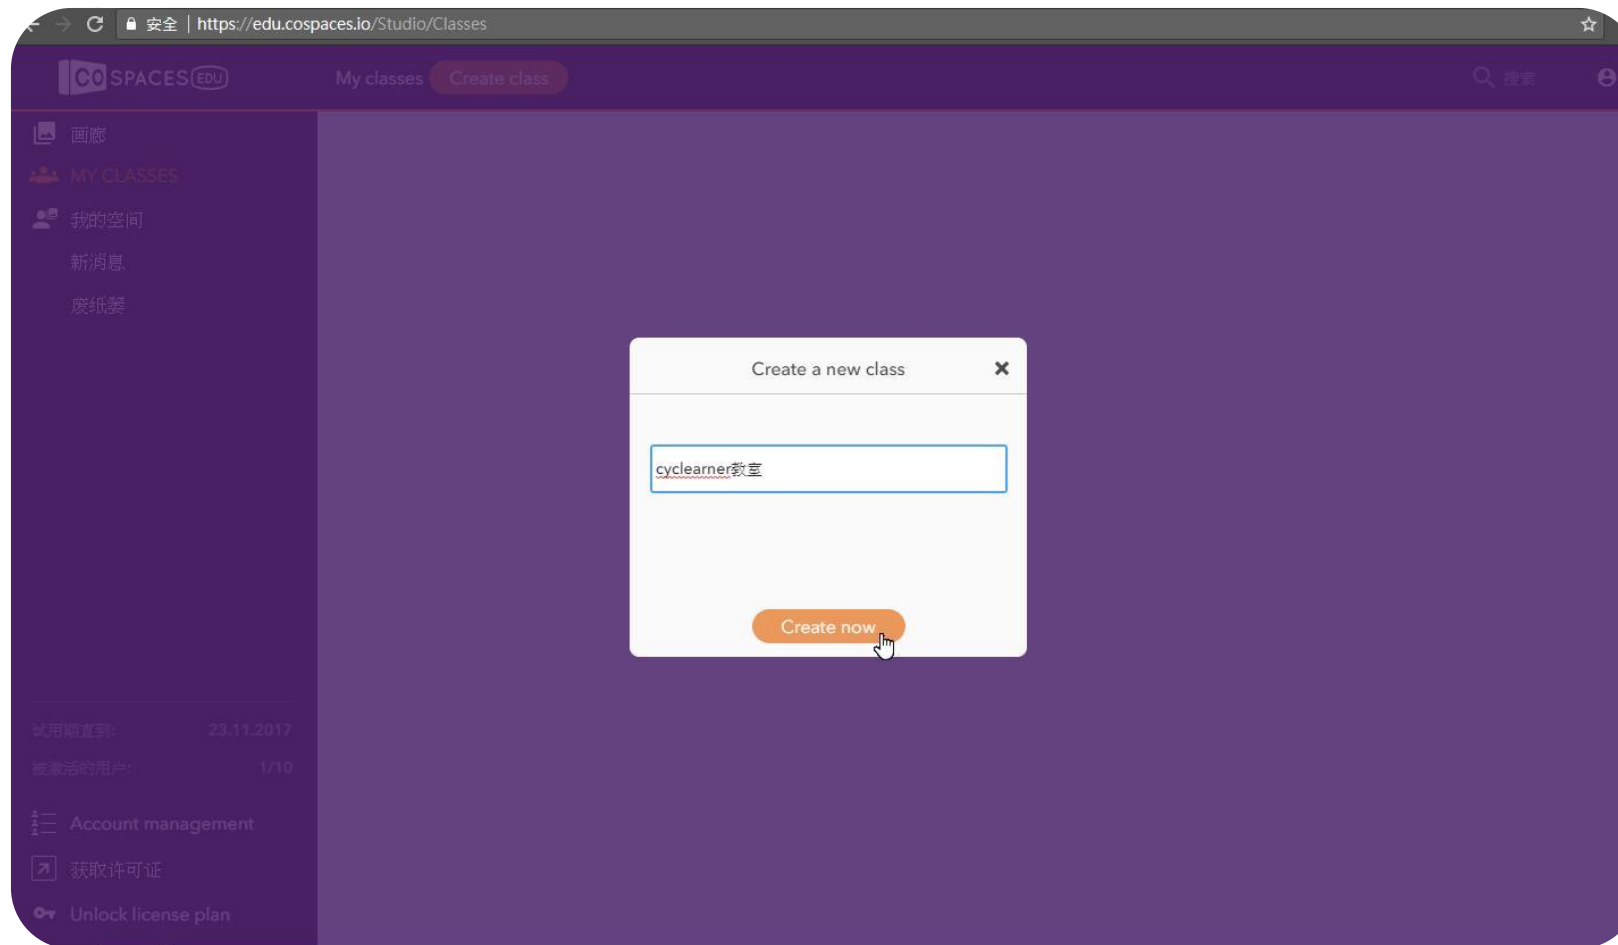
安全 | https://edu.cospaces.io/Studio/Classes

CO SPACES EDU

My classes Create class

搜索

画廊

MY CLASSES

我的空间

新消息

废纸篓

试用期直到: 23.11.2017

被激活的用户: 1/10

Account management

获取许可证

Unlock license plan

Create a new class

×

cyclearner教室

Create now